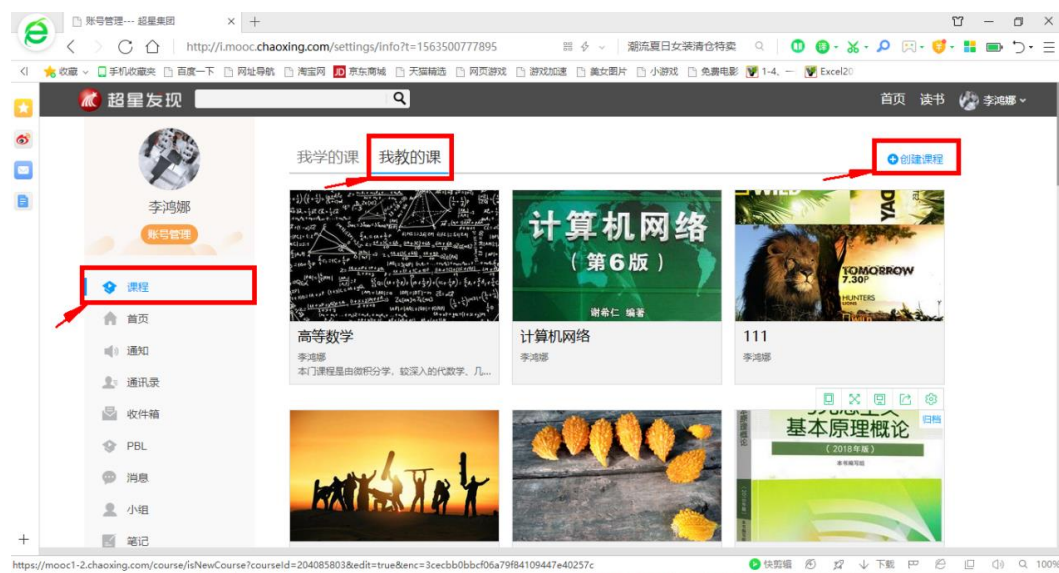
账号管理--- 超星集团

http://i.mooc.chaoxing.com/settings/info?t=1563500777895

潮流夏日女装清仓特卖

收藏 手机收藏夹 百度一下 网址导航 淘宝网 京东商城 天猫精选 网页游戏 游戏加速 美女图片 小游戏 免费电影 1-4、 Excel20

超星发现

首页 读书 李鸿娜

李鸿娜

账号管理

课程

首页

通知

通讯录

收件箱

PBL

消息

小组

笔记

我学的课 我教的课

创建课程

高等数学
李鸿娜
本门课程是由微积分学，较深入的代数学、几...

计算机网络
(第6版)
谢希仁 编著

计算机网络
李鸿娜

TOMORROW 7.30P
HUNTERS

111
李鸿娜

归档

基本原理概论
(2018年版)

https://mooc1-2.chaoxing.com/course/isNewCourse?courseId=204085803&edit=true&enc=3cecbb0bbcf06a79f84109447e40257c

快剪辑 下载 100%